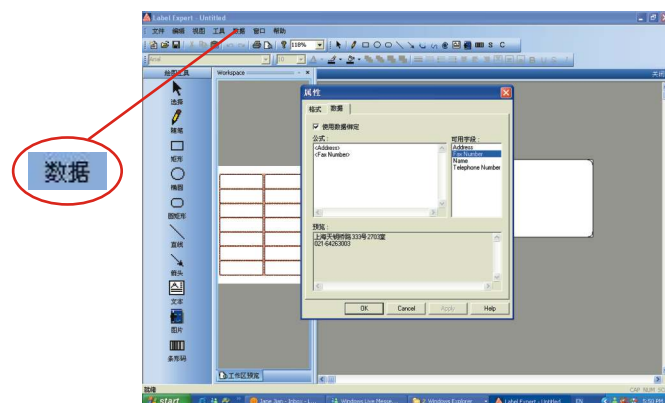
数据

Label Expert - Untitled

文件 编辑 视图 工具 数据 窗口 帮助

118%

Arial

10

绘图工具

选择

随笔

矩形

椭圆

圆矩形

直线

箭头

文本

图片

条形码

Workspace

属性

格式 数据

使用数据绑定

公式：

<Address>
<Fax Number>

可用字段：

Address
Fax Number
Name
Telephone Number

预览：

上海天钥桥路333号2703室
021-64263003

OK Cancel Apply Help

工作区预览

就绪

start

Jane Jian - Inbox - ...

Windows Live Messe...

2 Windows Explorer

Label Expert - Untitled

EN

5:59 PM